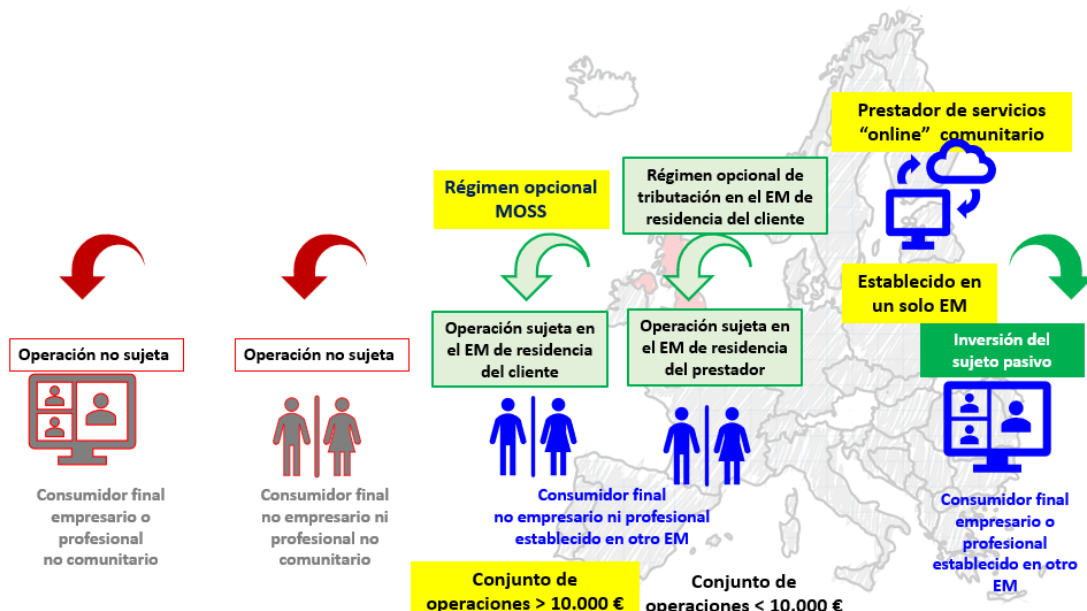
Prestador de servicios "online" comunitario

Régimen opcional MOSS

Régimen opcional de tributación en el EM de residencia del cliente

Establecido en un solo EM

Operación no sujeta

Operación no sujeta

Operación sujeta en el EM de residencia del cliente

Operación sujeta en el EM de residencia del prestador

Inversión del sujeto pasivo

Consumidor final empresario o profesional no comunitario

Consumidor final no empresario ni profesional no comunitario

Consumidor final no empresario ni profesional establecido en otro EM

Consumidor final empresario o profesional establecido en otro EM

Conjunto de operaciones > 10.000 €

Conjunto de operaciones < 10.000 €